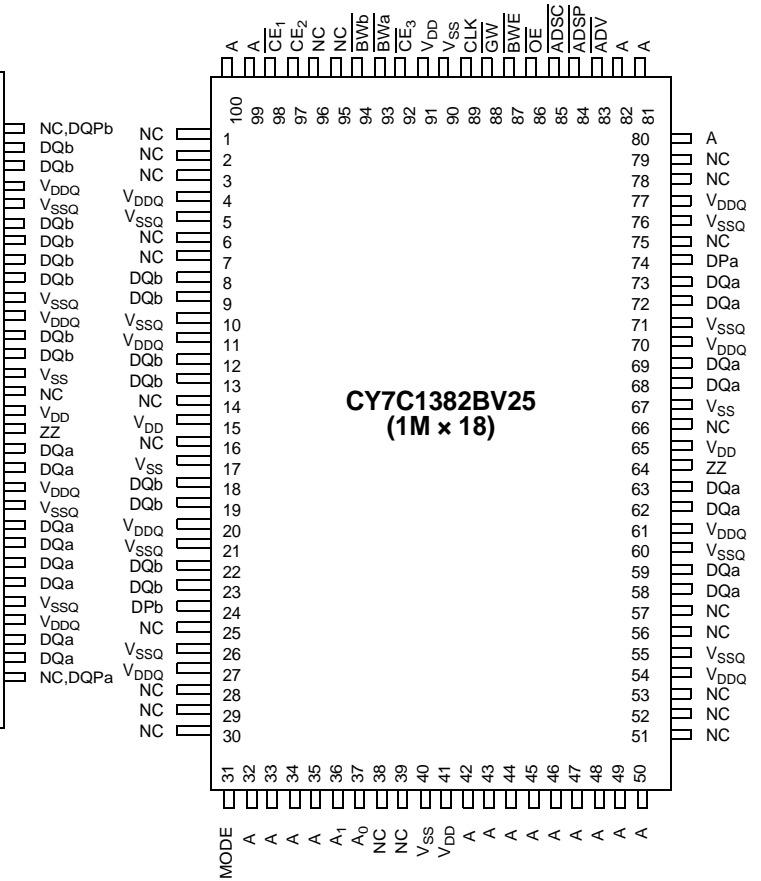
A A $\overline{CE_1}$ $CE_2$ NC NC $\overline{BWb}$ $\overline{BWa}$ $\overline{CE_3}$ $V_{DD}$ $V_{SS}$ CLK $\overline{GW}$ $\overline{BWE}$ $\overline{OE}$ $\overline{ADSC}$ $\overline{ADSP}$ $\overline{ADV}$ A A

100 99 98 97 96 95 94 93 92 91 90 89 88 87 86 85 84 83 82 81

NC,DQPb
DQb
DQb
$V_{DDQ}$
$V_{SSQ}$
DQb
DQb
DQb
DQb
$V_{SSQ}$
$V_{DDQ}$
DQb
DQb
$V_{SS}$
NC
$V_{DD}$
ZZ
DQa
DQa
$V_{DDQ}$
$V_{SSQ}$
DQa
DQa
DQa
DQa
$V_{SSQ}$
$V_{DDQ}$
DQa
DQa
NC,DQPa

NC 1
NC 2
NC 3
$V_{DDQ}$ 4
$V_{SSQ}$ 5
NC 6
NC 7
DQb 8
DQb 9
$V_{SSQ}$ 10
$V_{DDQ}$ 11
DQb 12
DQb 13
NC 14
$V_{DD}$ 15
NC 16
$V_{SS}$ 17
DQb 18
DQb 19
$V_{DDQ}$ 20
$V_{SSQ}$ 21
DQb 22
DQb 23
DPb 24
NC 25
$V_{SSQ}$ 26
$V_{DDQ}$ 27
NC 28
NC 29
NC 30

CY7C1382BV25
(1M × 18)

80 A
79 NC
78 NC
77 $V_{DDQ}$
76 $V_{SSQ}$
75 NC
74 DPa
73 DQa
72 DQa
71 $V_{SSQ}$
70 $V_{DDQ}$
69 DQa
68 DQa
67 $V_{SS}$
66 NC
65 $V_{DD}$
64 ZZ
63 DQa
62 DQa
61 $V_{DDQ}$
60 $V_{SSQ}$
59 DQa
58 DQa
57 NC
56 NC
55 $V_{SSQ}$
54 $V_{DDQ}$
53 NC
52 NC
51 NC

31 32 33 34 35 36 37 38 39 40 41 42 43 44 45 46 47 48 49 50

MODE A A A A $A_1$ $A_0$ NC NC $V_{SS}$ $V_{DD}$ A A A A A A A A A